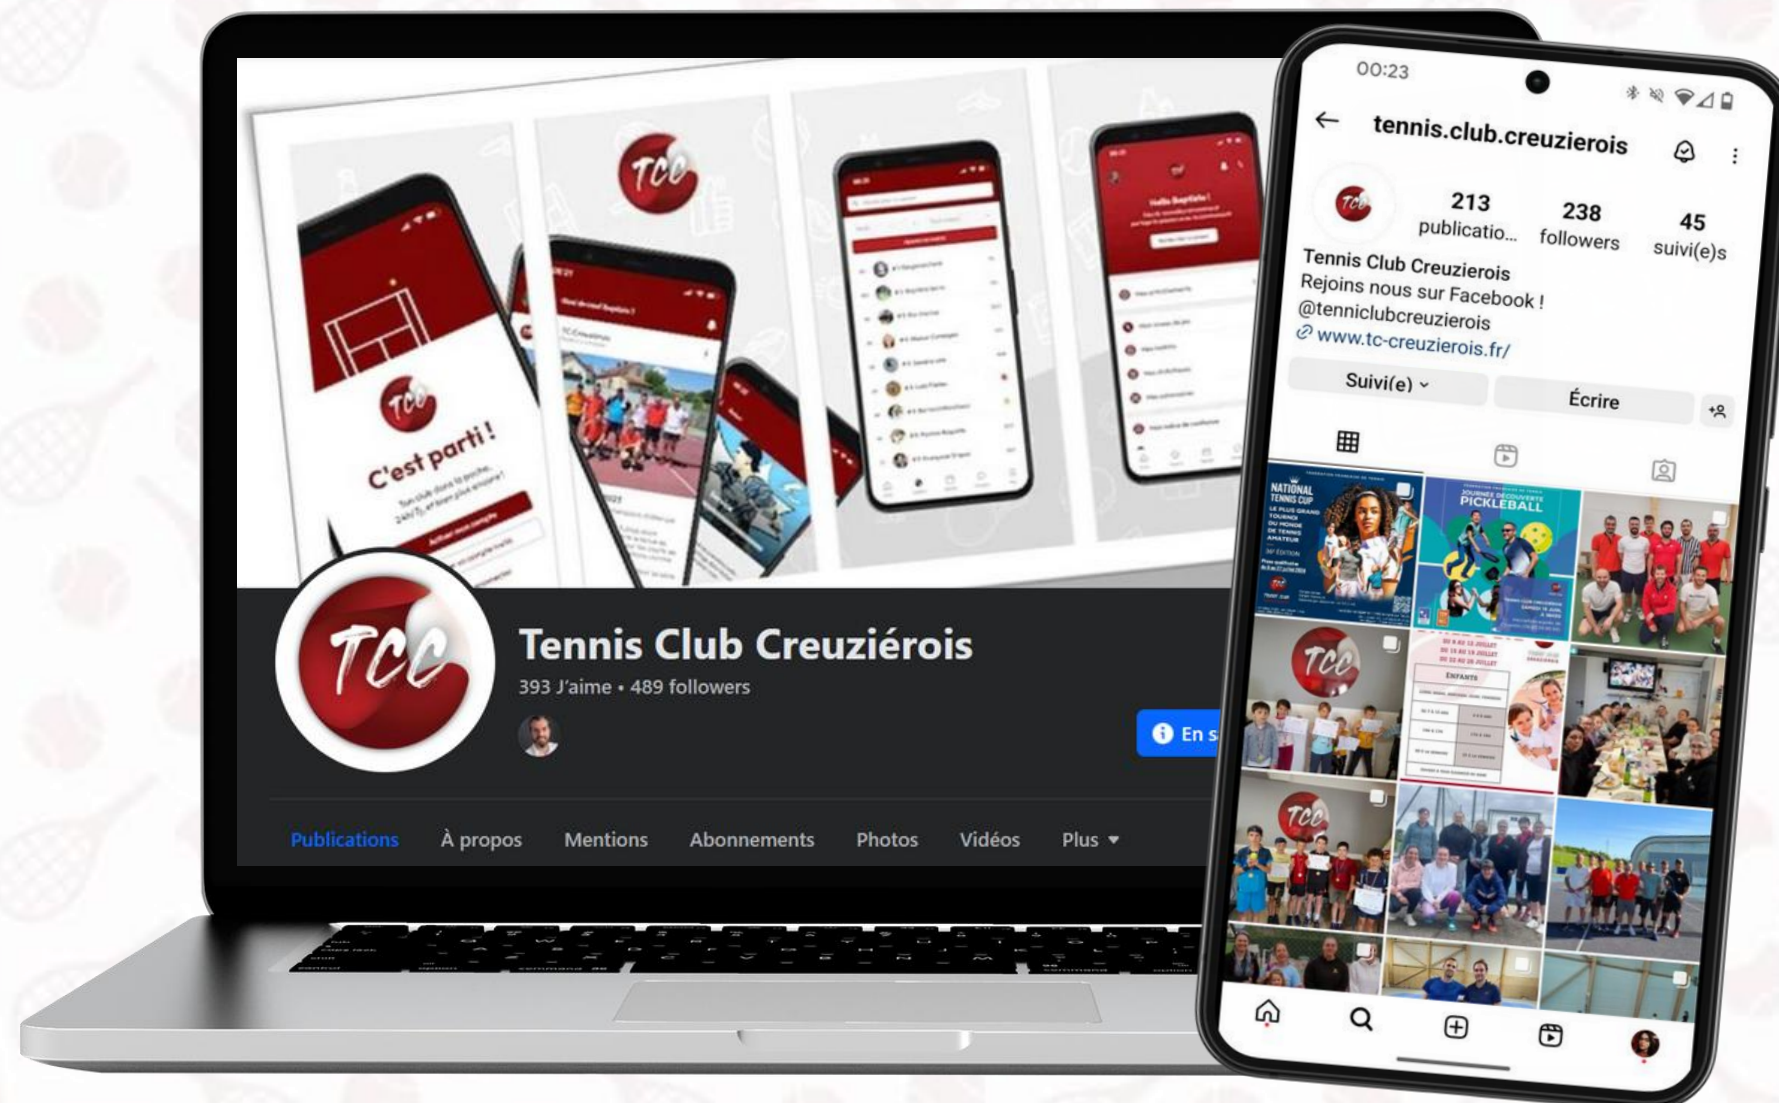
TCC

TCC

C'est parti !

Tennis Club Creuziérois

393 J'aime • 489 followers

En s

Publications

À propos

Mentions

Abonnements

Photos

Vidéos

Plus

00:23

tennis.club.creuzierois

213 publicatio...

238 followers

45 suivi(e)s

Tennis Club Creuzierois
Rejoins nous sur Facebook !
@tenniclubcreuzierois
www.tc-creuzierois.fr/

Suivi(e)

Écrire

NATIONAL TENNIS CUP

PICKLEBALL

ENFANTS